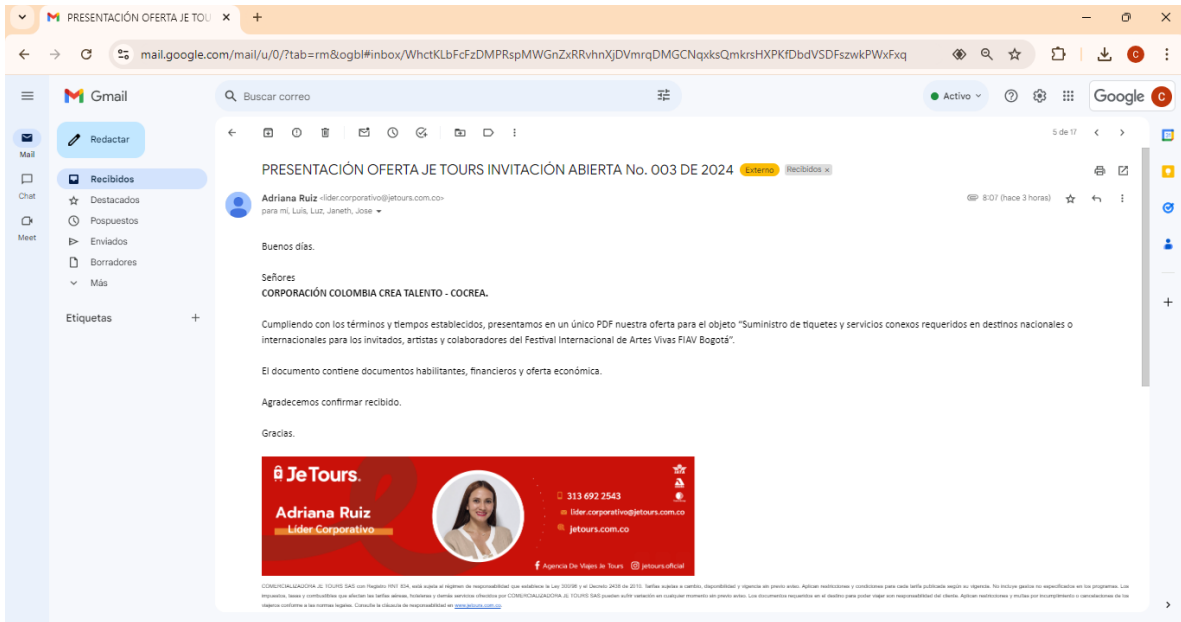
PRESENTACIÓN OFERTA JE TOU ×
+
mail.google.com/mail/u/0/?tab=rm&ogbl#inbox/WhctKLbFcFzDMPRspMWGnZxRRvhnXjDVmrqDMGCNqxksQmkrsHXPKfDbdVSDFszwkPWxFxq
Gmail
Buscar correo
Activo
Google
Mail
Chat
Meet
Redactar
Recibidos
Destacados
Pospuestos
Enviados
Borradores
Más
Etiquetas
5 de 17
PRESENTACIÓN OFERTA JE TOURS INVITACIÓN ABIERTA No. 003 DE 2024 Externo Recibidos ×
Adriana Ruiz <lider.corporativo@jetours.com.co>
para mí, Luis, Luz, Janeth, Jose
8:07 (hace 3 horas)

Buenos días.

Señores
CORPORACIÓN COLOMBIA CREA TALENTO - COCREA.

Cumpliendo con los términos y tiempos establecidos, presentamos en un único PDF nuestra oferta para el objeto "Suministro de tiquetes y servicios conexos requeridos en destinos nacionales o internacionales para los invitados, artistas y colaboradores del Festival Internacional de Artes Vivas FIAV Bogotá".

El documento contiene documentos habilitantes, financieros y oferta económica.

Agradecemos confirmar recibido.

Gracias.

JeTours.
Adriana Ruiz
Líder Corporativo
313 692 2543
lider.corporativo@jetours.com.co
jetours.com.co
Agencia De Viajes Je Tours
jetours.oficial

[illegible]